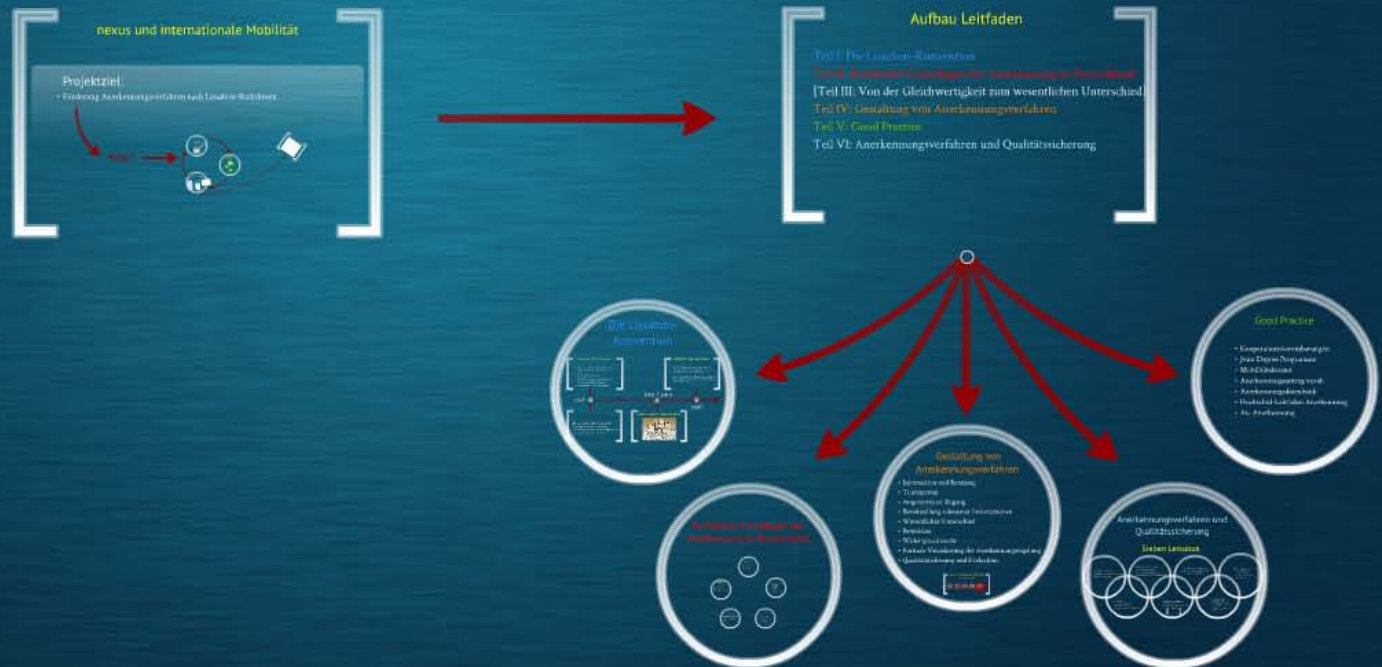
nexus und internationale Mobilität

Projektziel:
- Förderung Anerkennungsverfahren nach Lissabon-Richtlinien

Aufbau Leitfaden

Teil I: Die Lissabon-Konvention
Teil II: Rechtliche Grundlagen der Anerkennung in Deutschland
[Teil III: Von der Gleichwertigkeit zum wesentlichen Unterschied]
Teil IV: Gestaltung von Anerkennungsverfahren
Teil V: Good Practice
Teil VI: Anerkennungverfahren und Qualitätssicherung

Die Lissabon-Konvention

Rechtliche Grundlagen der Anerkennung in Deutschland

Gestaltung von Anerkennungsverfahren
- Information und Beratung
- Transparenz
- Angemessener Zugang
- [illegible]
- Wesentlicher Unterschied
- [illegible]
- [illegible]
- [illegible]
- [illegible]

Good Practice
- Kooperationsvereinbarungen
- Joint Degree-Programme
- Mobilitätsfenster
- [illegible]
- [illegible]
- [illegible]
- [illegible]

Anerkennungsverfahren und Qualitätssicherung
Sieben Leitsätze